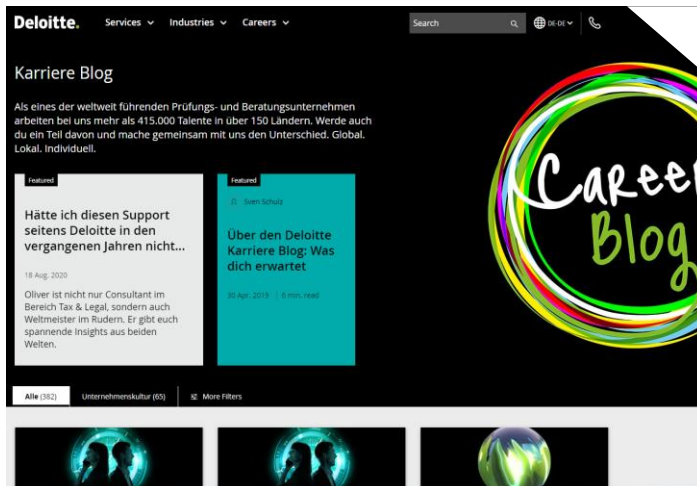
Deloitte. Services Industries Careers

Search

DE-DE

Karriere Blog

Als eines der weltweit führenden Prüfungs- und Beratungsunternehmen arbeiten bei uns mehr als 415.000 Talente in über 150 Ländern. Werde auch du ein Teil davon und mache gemeinsam mit uns den Unterschied. Global. Lokal. Individuell.

Featured

Hätte ich diesen Support seitens Deloitte in den vergangenen Jahren nicht…

18 Aug. 2020

Oliver ist nicht nur Consultant im Bereich Tax & Legal, sondern auch Weltmeister im Rudern. Er gibt euch spannende Insights aus beiden Welten.

Featured

Sven Schulz

Über den Deloitte Karriere Blog: Was dich erwartet

30 Apr. 2019 | 6 min. read

Career Blog

Alle (382)

Unternehmenskultur (65)

More Filters